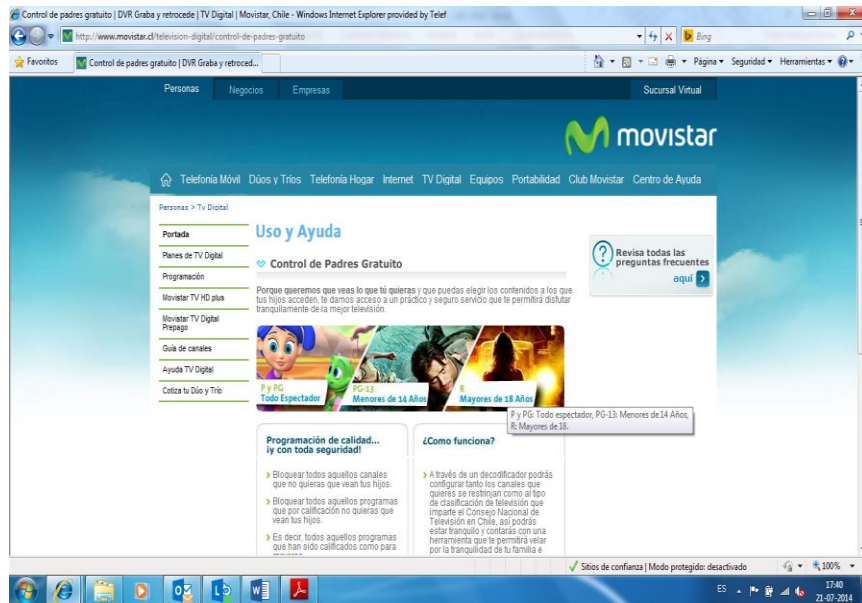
Control de padres gratuito | DVR Graba y retrocede | TV Digital | Movistar, Chile - Windows Internet Explorer provided by Telef

http://www.movistar.cl/television-digital/control-de-padres-gratuito

Bing

Favoritos

Control de padres gratuito | DVR Graba y retroced...

Página ▾ Seguridad ▾ Herramientas ▾

Personas Negocios Empresas

Sucursal Virtual

movistar

Telefonía Móvil Dúos y Tríos Telefonía Hogar Internet TV Digital Equipos Portabilidad Club Movistar Centro de Ayuda

Personas > Tv Digital

Portada

Planes de TV Digital

Programación

Movistar TV HD plus

Movistar TV Digital Prepago

Guía de canales

Ayuda TV Digital

Cotiza tu Dúo y Trío

Uso y Ayuda

Control de Padres Gratuito

Porque queremos que veas lo que tú quieras y que puedas elegir los contenidos a los que tus hijos acceden, te damos acceso a un práctico y seguro servicio que te permitirá disfrutar tranquilamente de la mejor televisión.

P y PG
Todo Espectador

PG-13
Menores de 14 Años

R
Mayores de 18 Años

P y PG: Todo espectador, PG-13: Menores de 14 Años, R: Mayores de 18.

Revisa todas las preguntas frecuentes
aquí

Programación de calidad... ¡y con toda seguridad!

Bloquear todos aquellos canales que no quieras que vean tus hijos.

Bloquear todos aquellos programas que por calificación no quieras que vean tus hijos.

Es decir, todos aquellos programas que han sido calificados como para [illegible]

¿Como funciona?

A través de un decodificador podrás configurar tanto los canales que quieres se restrinjan como al tipo de clasificación de televisión que imparte el Consejo Nacional de Televisión en Chile, así podrás estar tranquilo y contarás con una herramienta que te permitirá velar por la tranquilidad de tu familia e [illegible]

Sitios de confianza | Modo protegido: desactivado

100%

ES

17:40
21-07-2014